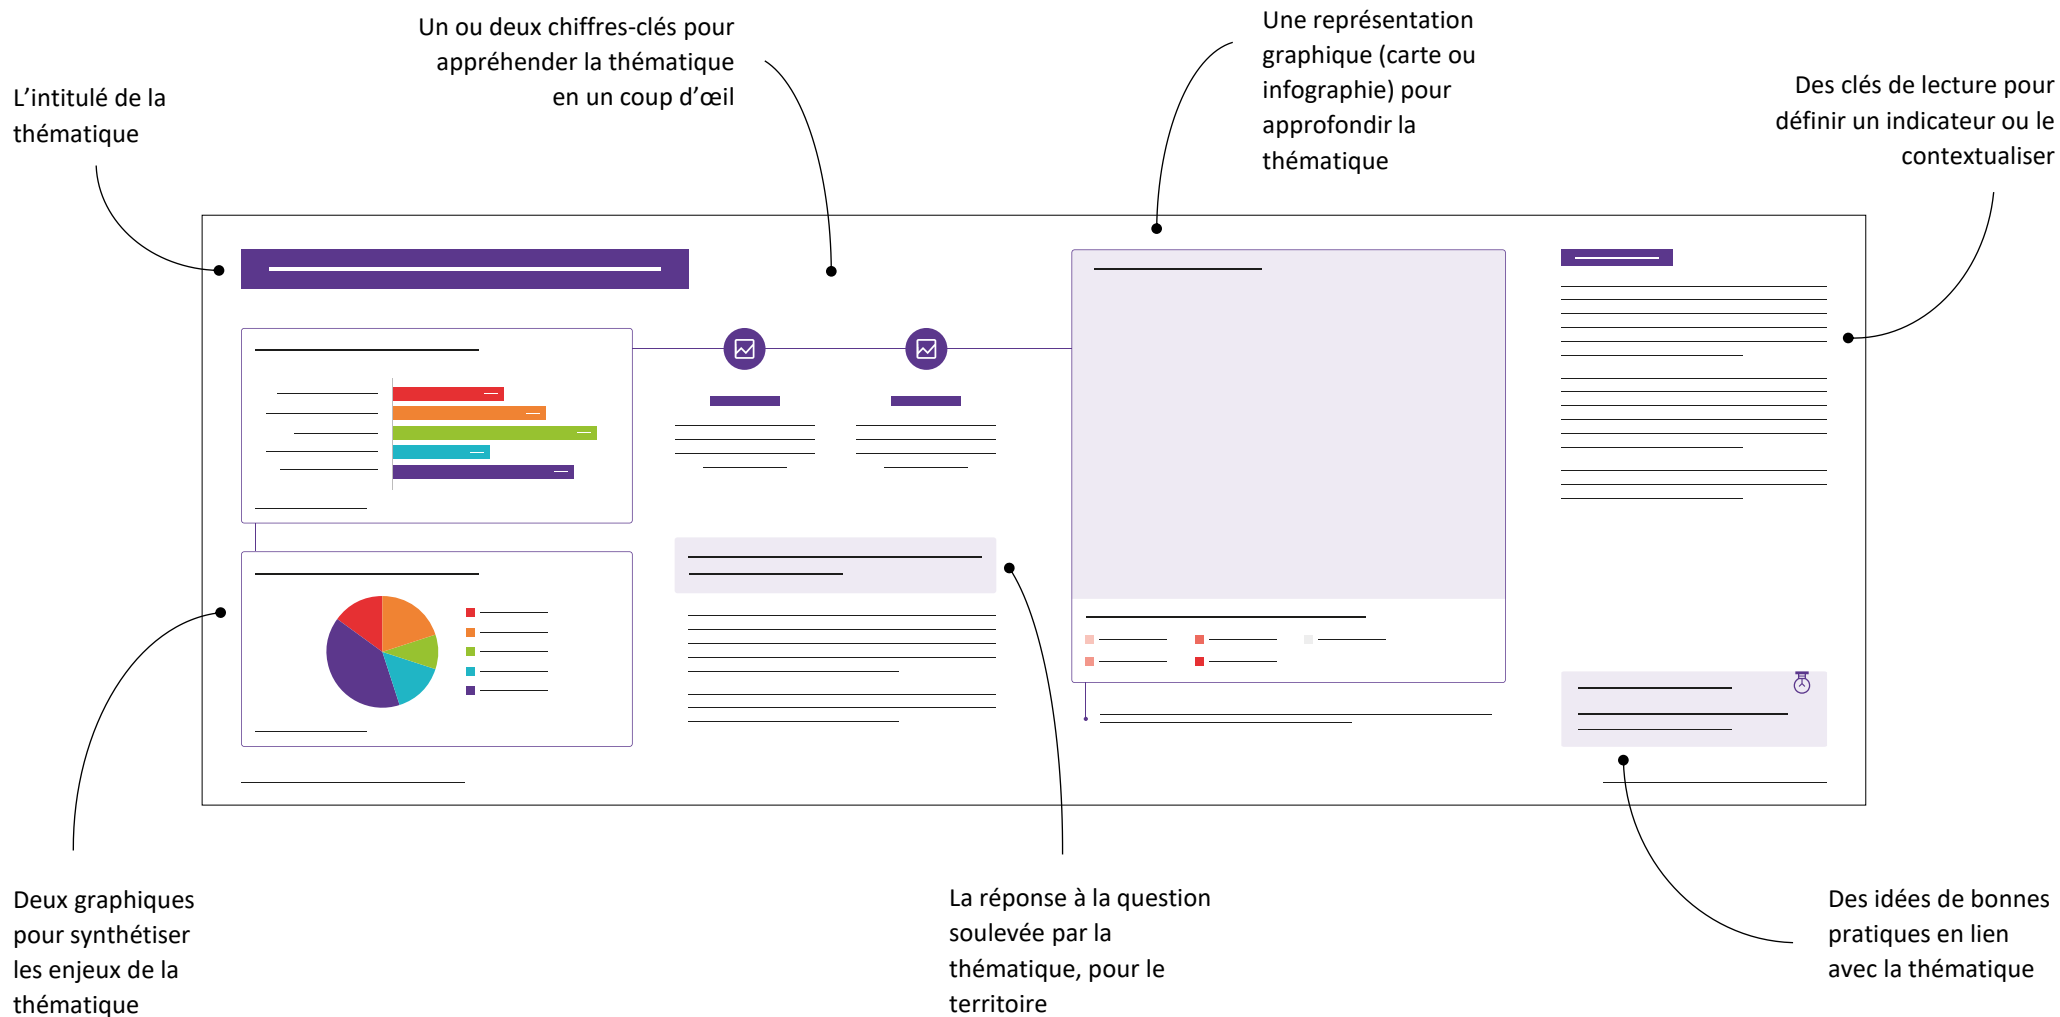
Un ou deux chiffres-clés pour appréhender la thématique en un coup d'œil

Une représentation graphique (carte ou infographie) pour approfondir la thématique

L'intitulé de la thématique

Des clés de lecture pour définir un indicateur ou le contextualiser

Deux graphiques pour synthétiser les enjeux de la thématique

La réponse à la question soulevée par la thématique, pour le territoire

Des idées de bonnes pratiques en lien avec la thématique